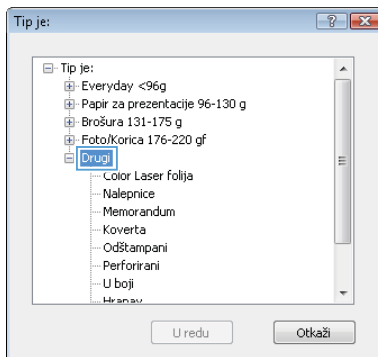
Tip je:

Tip je:
Everyday <96g
Papir za prezentacije 96-130 g
Brošura 131-175 g
Foto/Korica 176-220 gf
Drugi
Color Laser folija
Nalepnice
Memorandum
Koverta
Odštampani
Perforirani
U boji
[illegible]

U redu
Otkaži